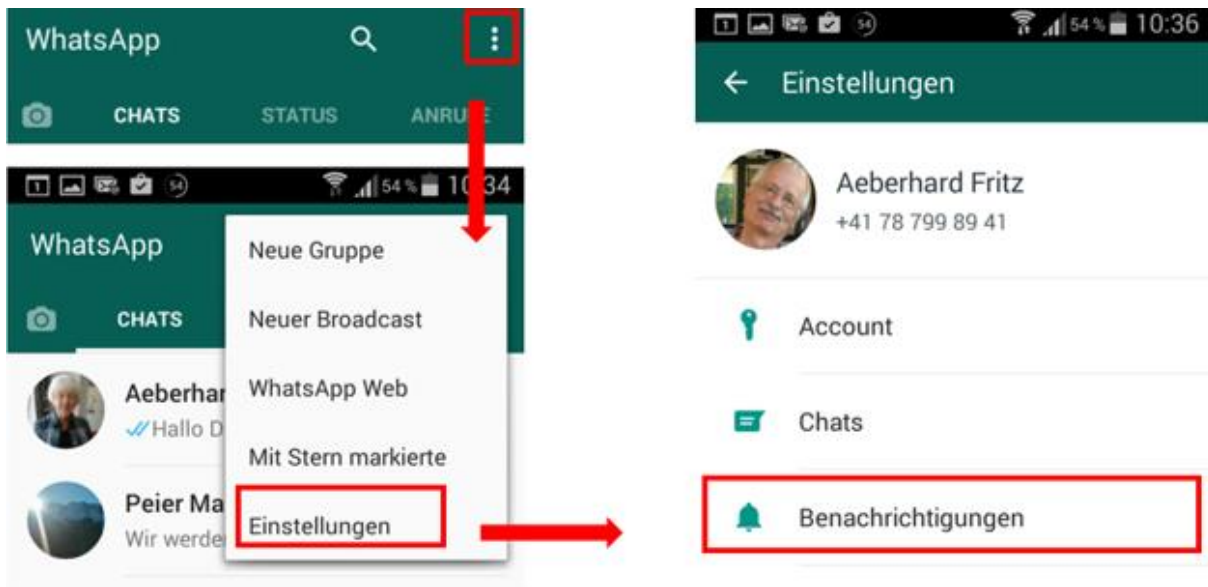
WhatsApp

CHATS STATUS ANRU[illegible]

54 54 % 10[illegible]34

WhatsApp

CHATS

Aeberhar
Hallo D

Peier Ma
Wir werde

Neue Gruppe

Neuer Broadcast

WhatsApp Web

Mit Stern markierte

Einstellungen

54 54 % 10:36

Einstellungen

Aeberhard Fritz
+41 78 799 89 41

Account

Chats

Benachrichtigungen